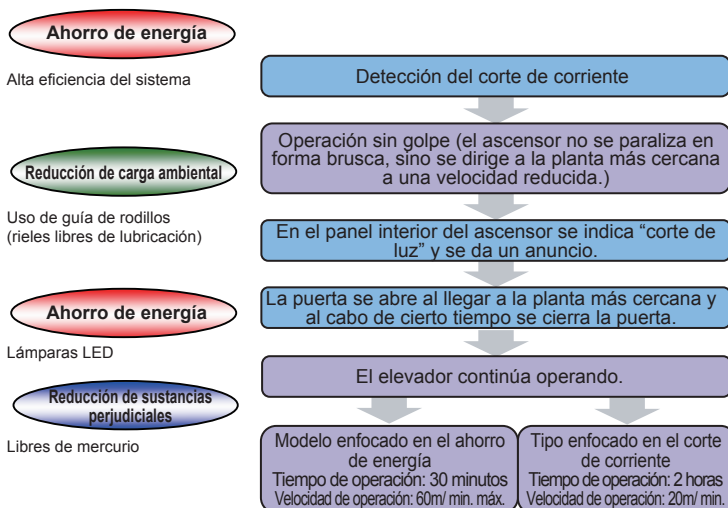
Ahorro de energía

Alta eficiencia del sistema

Reducción de carga ambiental

Uso de guía de rodillos (rieles libres de lubricación)

Ahorro de energía

Lámparas LED

Reducción de sustancias perjudiciales

Libres de mercurio

Detección del corte de corriente

Operación sin golpe (el ascensor no se paraliza en forma brusca, sino se dirige a la planta más cercana a una velocidad reducida.)

En el panel interior del ascensor se indica “corte de luz” y se da un anuncio.

La puerta se abre al llegar a la planta más cercana y al cabo de cierto tiempo se cierra la puerta.

El elevador continúa operando.

Modelo enfocado en el ahorro de energía
Tiempo de operación: 30 minutos
Velocidad de operación: 60m/ min. máx.

Tipo enfocado en el corte de corriente
Tiempo de operación: 2 horas
Velocidad de operación: 20m/ min.